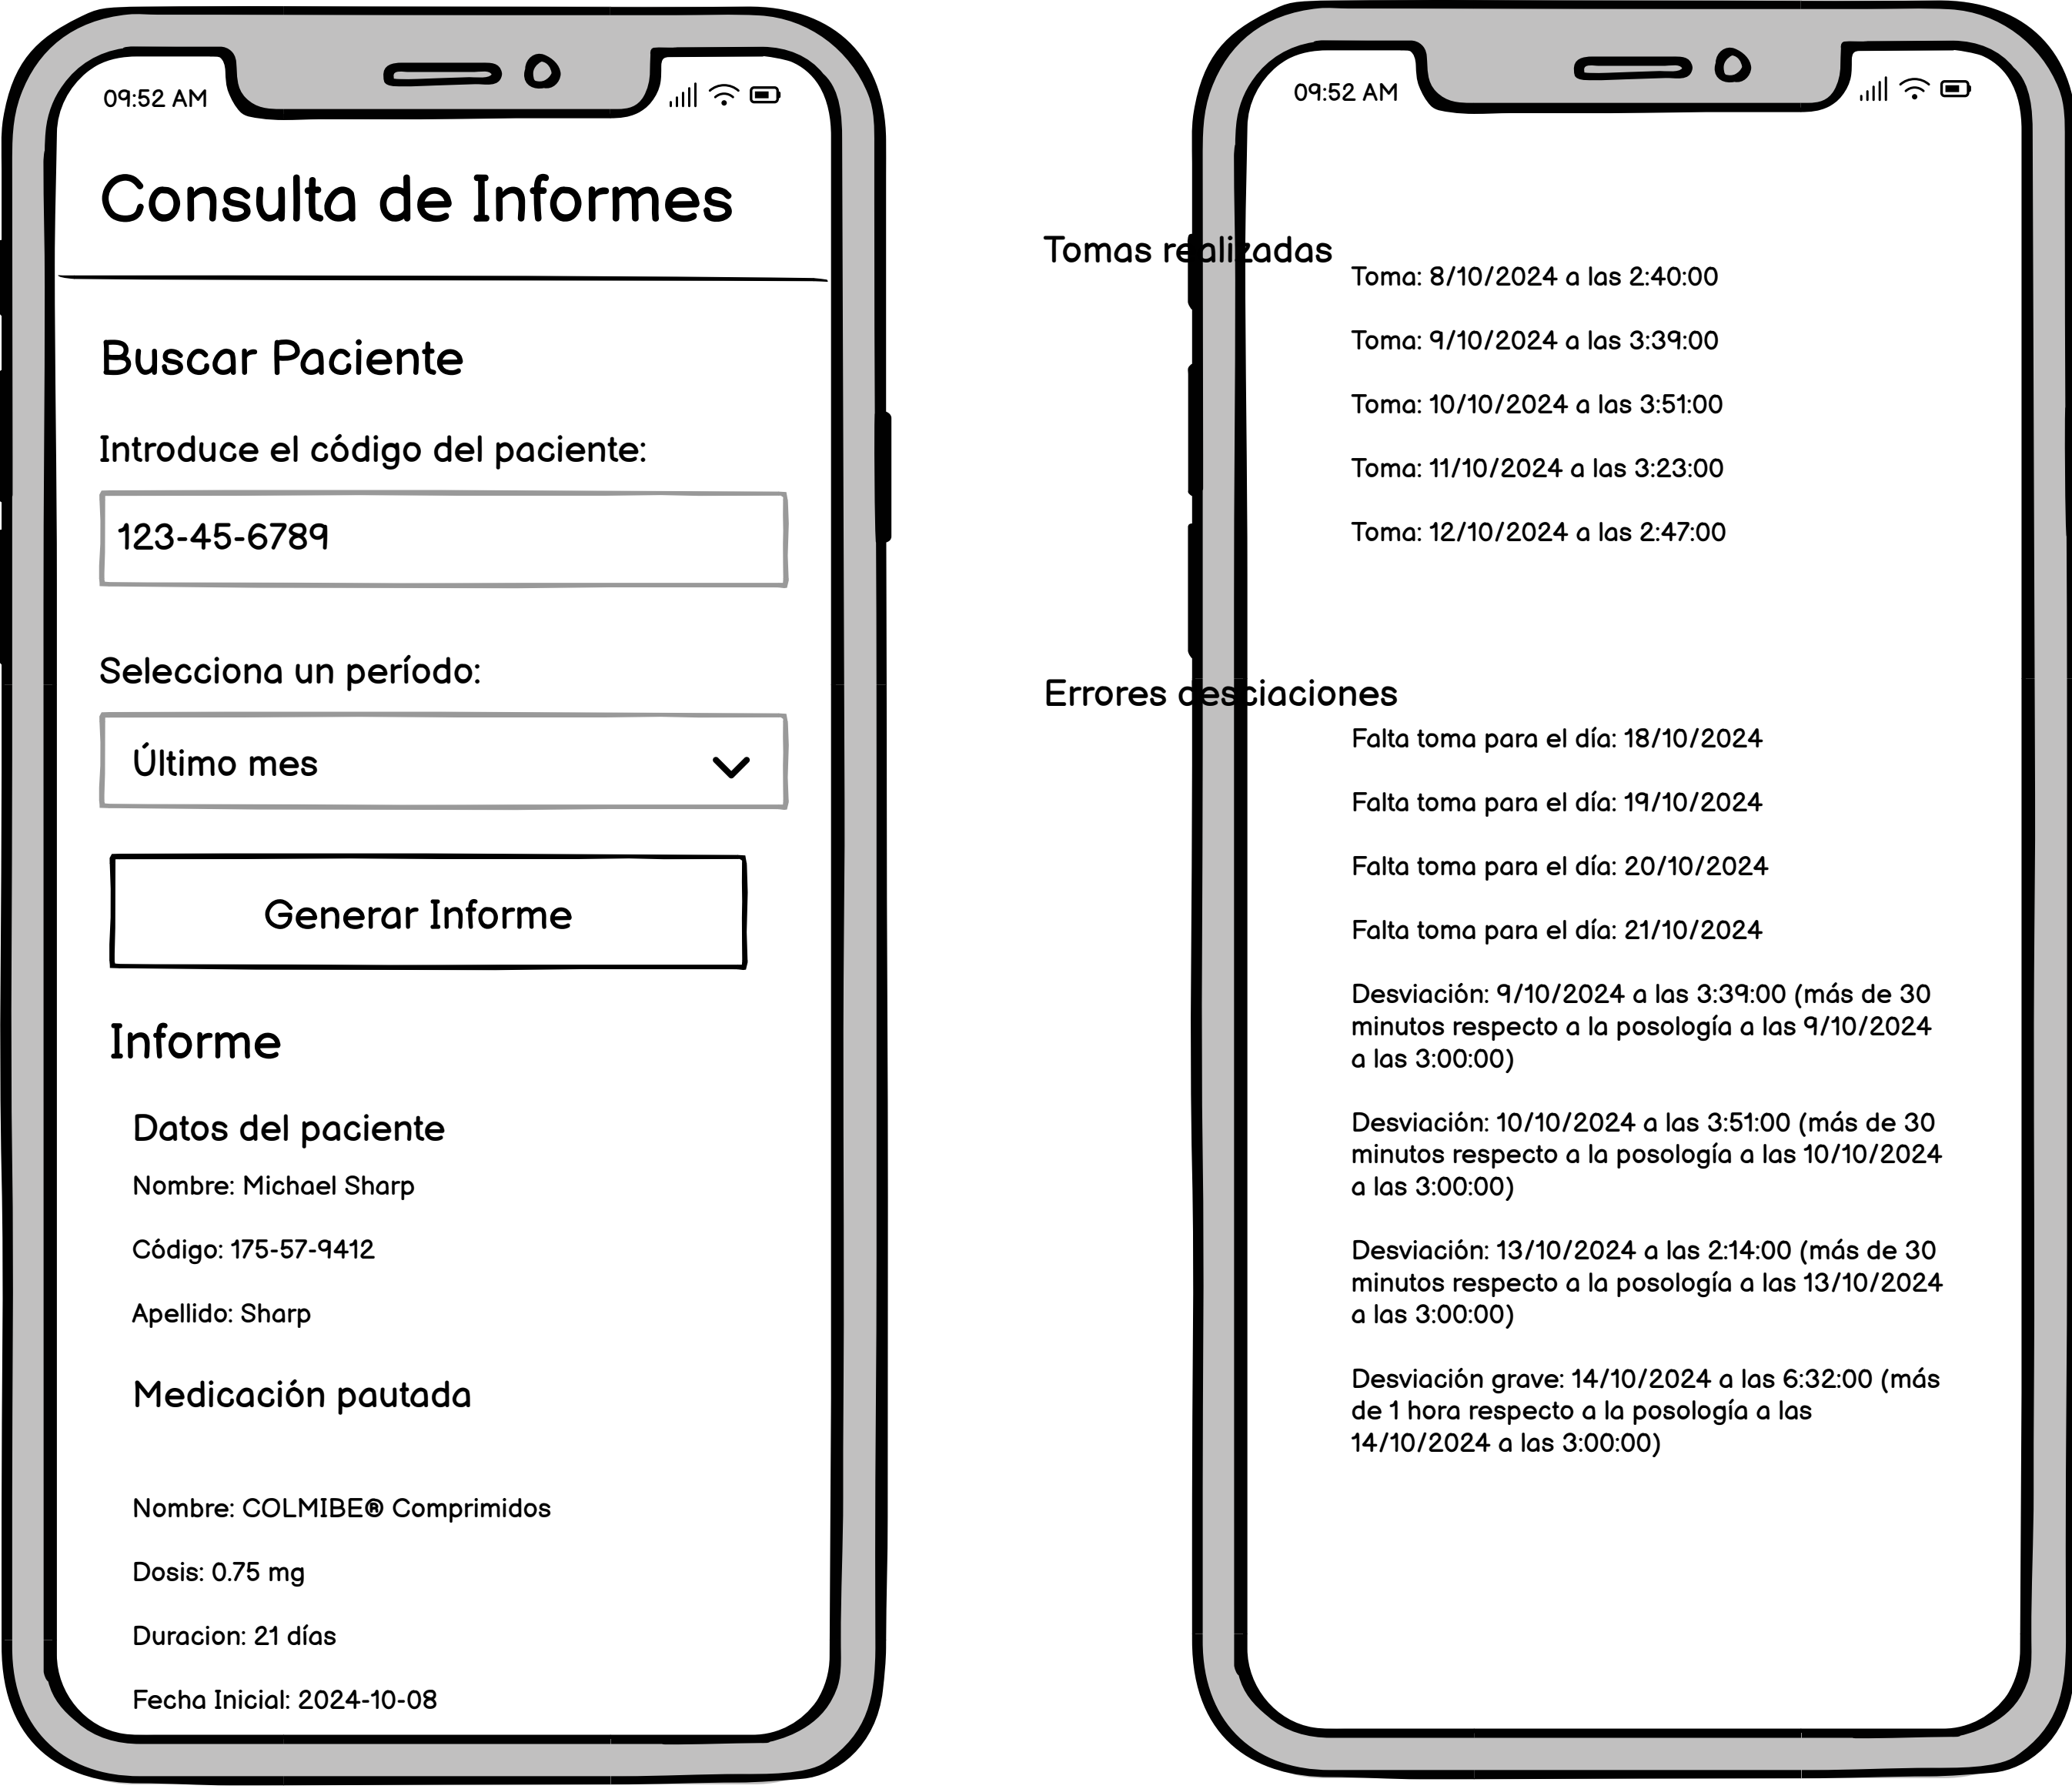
09:52 AM

Consulta de Informes

Buscar Paciente

Introduce el código del paciente:

123-45-6789

Selecciona un período:

Último mes

Generar Informe

Informe

Datos del paciente

Nombre: Michael Sharp

Código: 175-57-9412

Apellido: Sharp

Medicación pautada

Nombre: COLMIBE® Comprimidos

Dosis: 0.75 mg

Duracion: 21 días

Fecha Inicial: 2024-10-08

09:52 AM

Tomas realizadas

Toma: 8/10/2024 a las 2:40:00

Toma: 9/10/2024 a las 3:39:00

Toma: 10/10/2024 a las 3:51:00

Toma: 11/10/2024 a las 3:23:00

Toma: 12/10/2024 a las 2:47:00

Errores desciaciones

Falta toma para el día: 18/10/2024

Falta toma para el día: 19/10/2024

Falta toma para el día: 20/10/2024

Falta toma para el día: 21/10/2024

Desviación: 9/10/2024 a las 3:39:00 (más de 30 minutos respecto a la posología a las 9/10/2024 a las 3:00:00)

Desviación: 10/10/2024 a las 3:51:00 (más de 30 minutos respecto a la posología a las 10/10/2024 a las 3:00:00)

Desviación: 13/10/2024 a las 2:14:00 (más de 30 minutos respecto a la posología a las 13/10/2024 a las 3:00:00)

Desviación grave: 14/10/2024 a las 6:32:00 (más de 1 hora respecto a la posología a las 14/10/2024 a las 3:00:00)